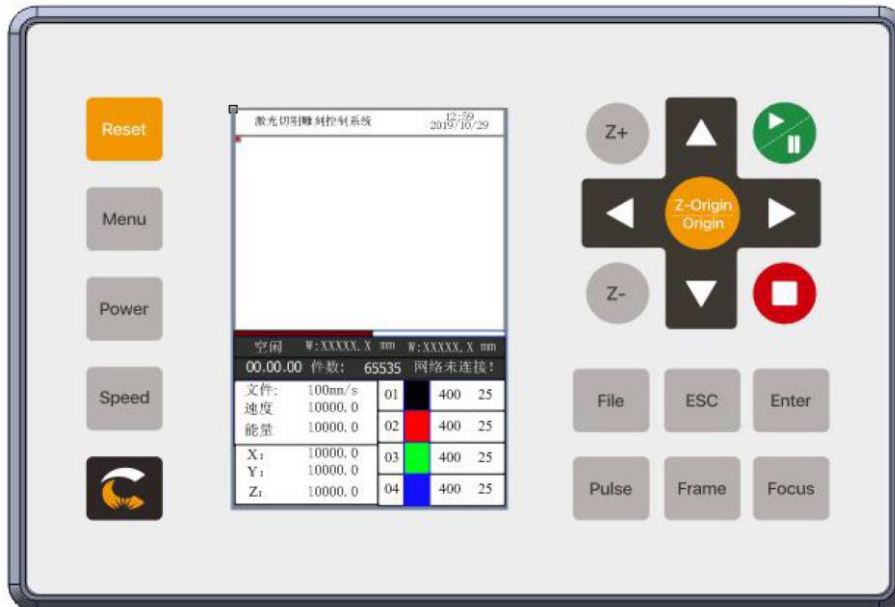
Reset

Menu

Power

Speed

激光切割雕刻控制系统 12:59 2019/10/29

空闲 W:XXXXX.X mm W:XXXXX.X mm

00.00.00 件数: 65535 网络未连接!

| 文件: | 100mm/s | 01 | | 400 | 25 |
|---|---|---|---|---|---|
| 速度 | 10000.0 | 02 | | 400 | 25 |
| 能量 | 10000.0 | 03 | | 400 | 25 |
| X: | 10000.0 | 04 | | 400 | 25 |
| Y: | 10000.0 | | | | |
| Z: | 10000.0 | | | | |

Z+

Z-Origin
Origin

Z-

File

ESC

Enter

Pulse

Frame

Focus